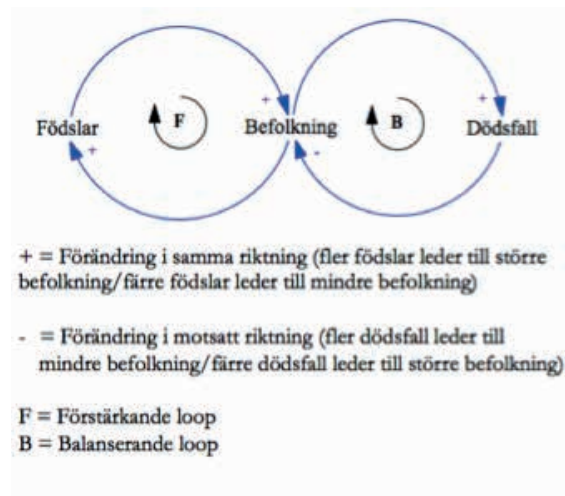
+
F
Födslar
+
+
Befolkning
-
B
+
Dödsfall

+ = Förändring i samma riktning (fler födslar leder till större befolkning/färre födslar leder till mindre befolkning)

- = Förändring i motsatt riktning (fler dödsfall leder till mindre befolkning/färre dödsfall leder till större befolkning)

F = Förstärkande loop
B = Balanserande loop